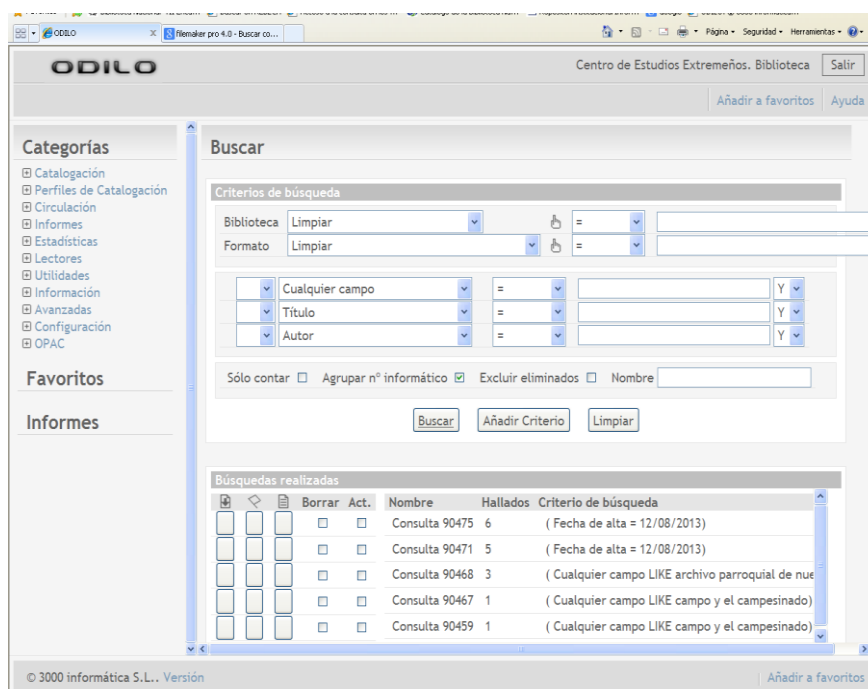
ODILO | Filemaker pro 4.0 - Buscar co...

Página • Seguridad • Herramientas •

ODILO

Centro de Estudios Extremeños. Biblioteca Salir

Añadir a favoritos | Ayuda

Categorías
⊞ Catalogación
⊞ Perfiles de Catalogación
⊞ Circulación
⊞ Informes
⊞ Estadísticas
⊞ Lectores
⊞ Utilidades
⊞ Información
⊞ Avanzadas
⊞ Configuración
⊞ OPAC

Favoritos

Informes

Buscar

Criterios de búsqueda

Biblioteca Limpiar =
Formato Limpiar =

Cualquier campo = Y
Título = Y
Autor = Y

Sólo contar ☐ Agrupar nº informático ☑ Excluir eliminados ☐ Nombre

Buscar | Añadir Criterio | Limpiar

Búsquedas realizadas

| | | | Borrar | Act. | Nombre | Hallados | Criterio de búsqueda |
|---|---|---|---|---|---|---|---|
| | | | ☐ | ☐ | Consulta 90475 | 6 | ( Fecha de alta = 12/08/2013) |
| | | | ☐ | ☐ | Consulta 90471 | 5 | ( Fecha de alta = 12/08/2013) |
| | | | ☐ | ☐ | Consulta 90468 | 3 | ( Cualquier campo LIKE archivo parroquial de nue |
| | | | ☐ | ☐ | Consulta 90467 | 1 | ( Cualquier campo LIKE campo y el campesinado) |
| | | | ☐ | ☐ | Consulta 90459 | 1 | ( Cualquier campo LIKE campo y el campesinado) |

© 3000 informática S.L.. Versión

Añadir a favoritos